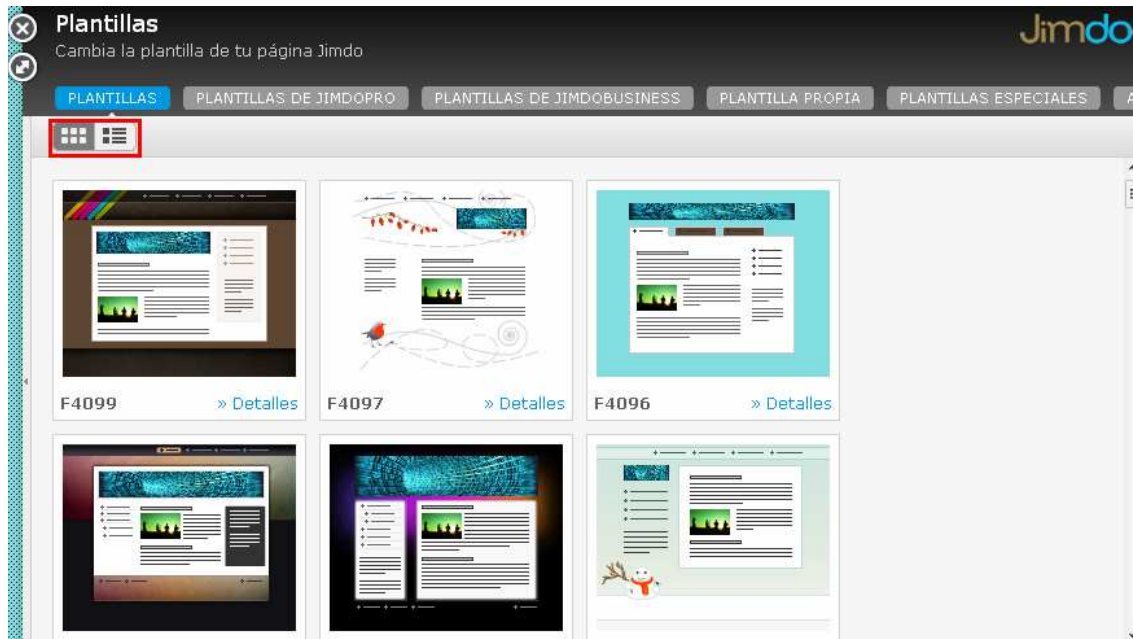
Plantillas
Cambia la plantilla de tu página Jimdo

Jimdo

PLANTILLAS | PLANTILLAS DE JIMDOPRO | PLANTILLAS DE JIMDOBUSINESS | PLANTILLA PROPIA | PLANTILLAS ESPECIALES | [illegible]

F4099 » Detalles
F4097 » Detalles
F4096 » Detalles